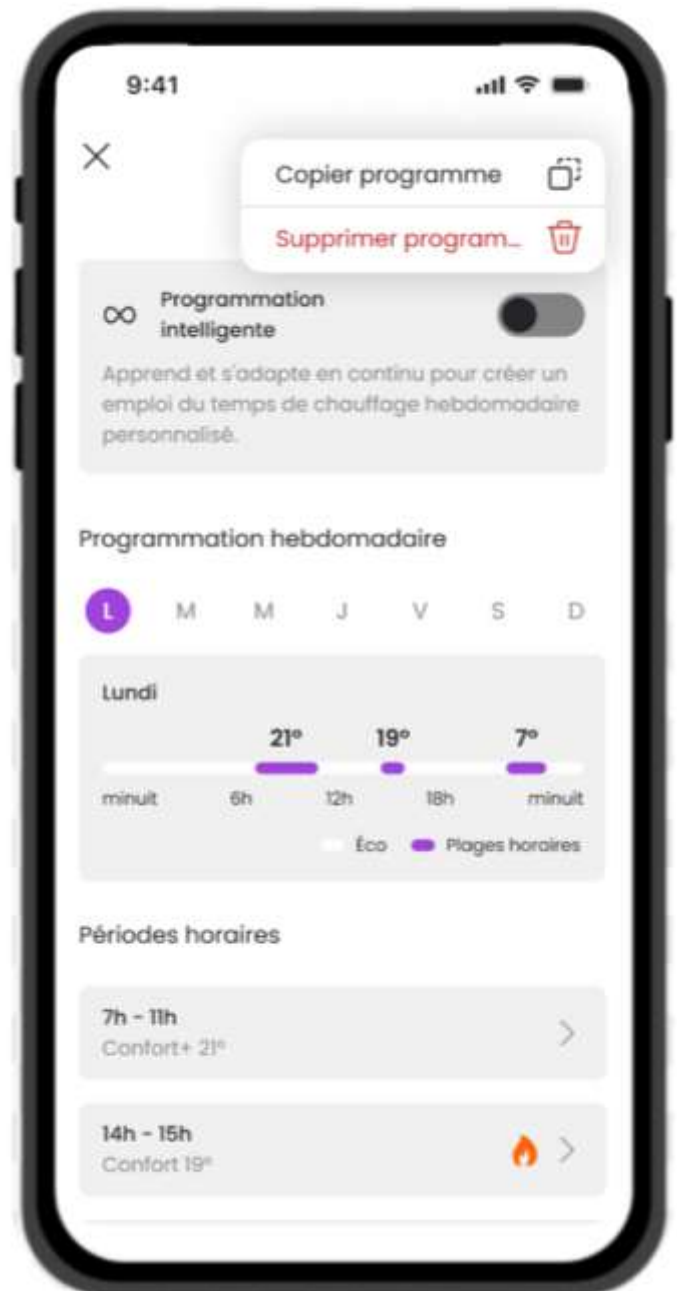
9:41

Copier programme

Supprimer program...

Programmation intelligente

Apprend et s'adapte en continu pour créer un emploi du temps de chauffage hebdomadaire personnalisé.

Programmation hebdomadaire

L M M J V S D

Lundi

21° 19° 7°

minuit 6h 12h 18h minuit

Éco Plages horaires

Périodes horaires

7h - 11h
Confort+ 21°

14h - 15h
Confort 19°